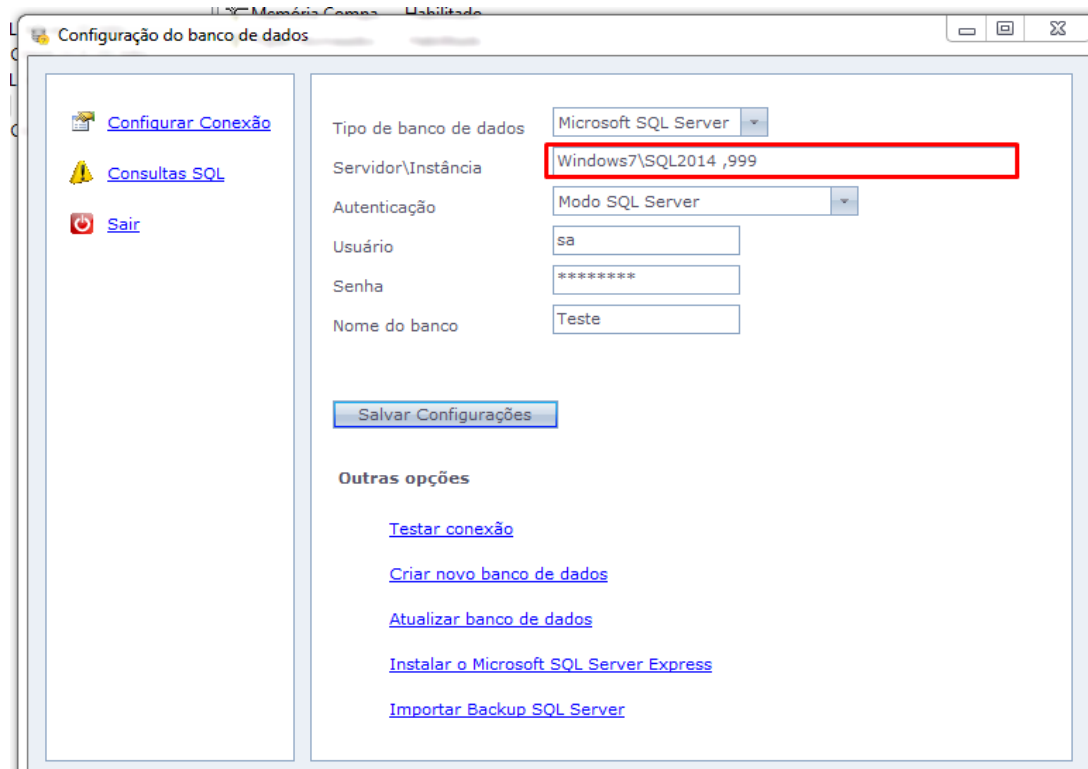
Memória Compa Habilitado

Configuração do banco de dados

Configurar Conexão

Consultas SQL

Sair

Tipo de banco de dados Microsoft SQL Server

Servidor\Instância Windows7\SQL2014 ,999

Autenticação Modo SQL Server

Usuário sa

Senha ********

Nome do banco Teste

Salvar Configurações

Outras opções

Testar conexão

Criar novo banco de dados

Atualizar banco de dados

Instalar o Microsoft SQL Server Express

Importar Backup SQL Server